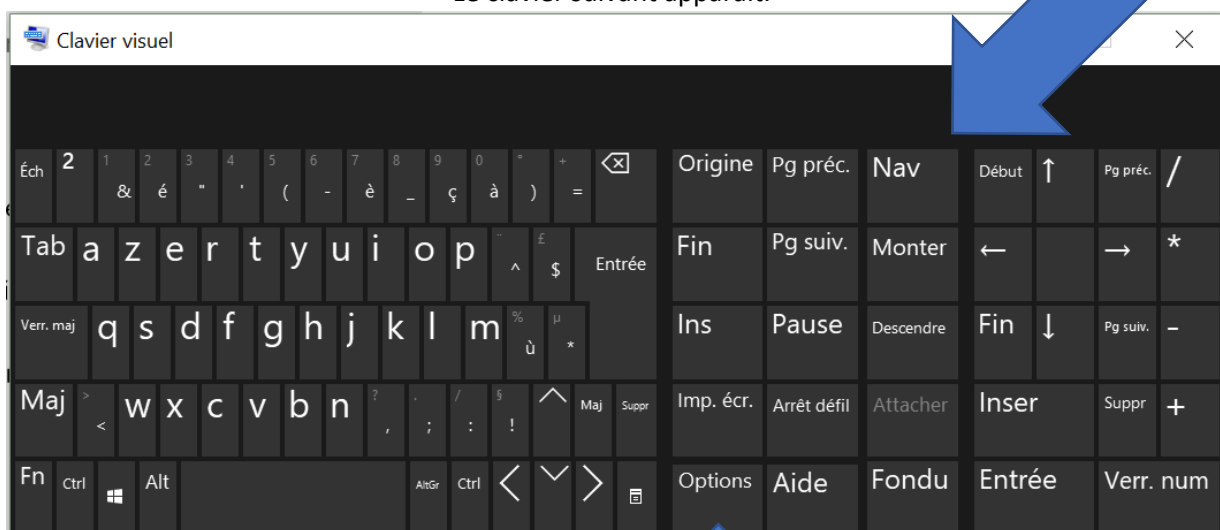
Clavier visuel

Éch 2 1 & 2 é 3 " 4 ' 5 ( 6 - 7 è 8 _ 9 ç 0 à ° ) + =
Tab a z e r t y u i o p ¨ ^ £ $ Entrée
Verr. maj q s d f g h j k l m % ù µ *
Maj > < w x c v b n ? , . ; / : § ! Maj Suppr
Fn Ctrl Alt AltGr Ctrl

Origine Pg préc. Nav
Fin Pg suiv. Monter
Ins Pause Descendre
Imp. écr. Arrêt défil Attacher
Options Aide Fondu

Début ↑ Pg préc. /
← → *
Fin ↓ Pg suiv. −
Inser Suppr +
Entrée Verr. num